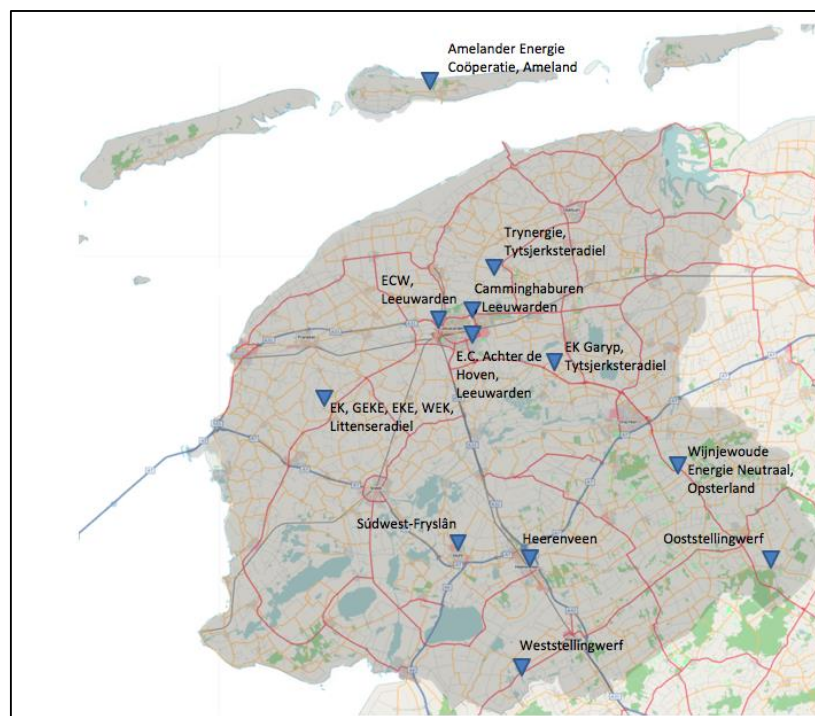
Amelander Energie Coöperatie, Ameland

Trynergie, Tytsjerksteradiel

ECW, Leeuwarden

Camminghaburen Leeuwarden

EK Garyp, Tytsjerksteradiel

E.C. Achter de Hoven, Leeuwarden

EK, GEKE, EKE, WEK, Littenseradiel

Wijnjewoude Energie Neutraal, Opsterland

Súdwest-Fryslân

Heerenveen

Ooststellingwerf

Weststellingwerf